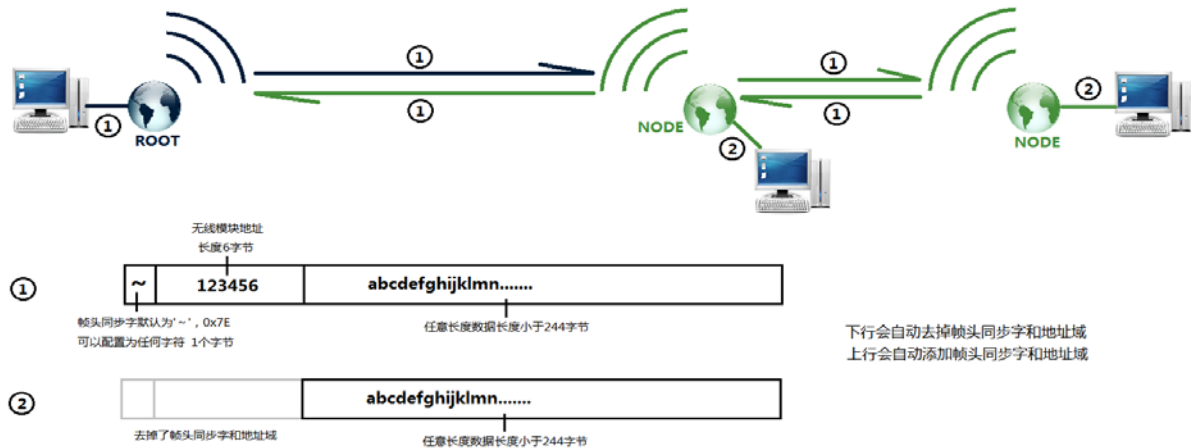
①

①

①

①

①

ROOT

NODE

②

②

NODE

无线模块地址
长度6字节

①

~

123456

abcdefghijklmn.......

帧头同步字默认为'~'，0x7E
可以配置为任何字符 1个字节

任意长度数据长度小于244字节

下行会自动去掉帧头同步字和地址域
上行会自动添加帧头同步字和地址域

②

abcdefghijklmn.......

去掉了帧头同步字和地址域

任意长度数据长度小于244字节